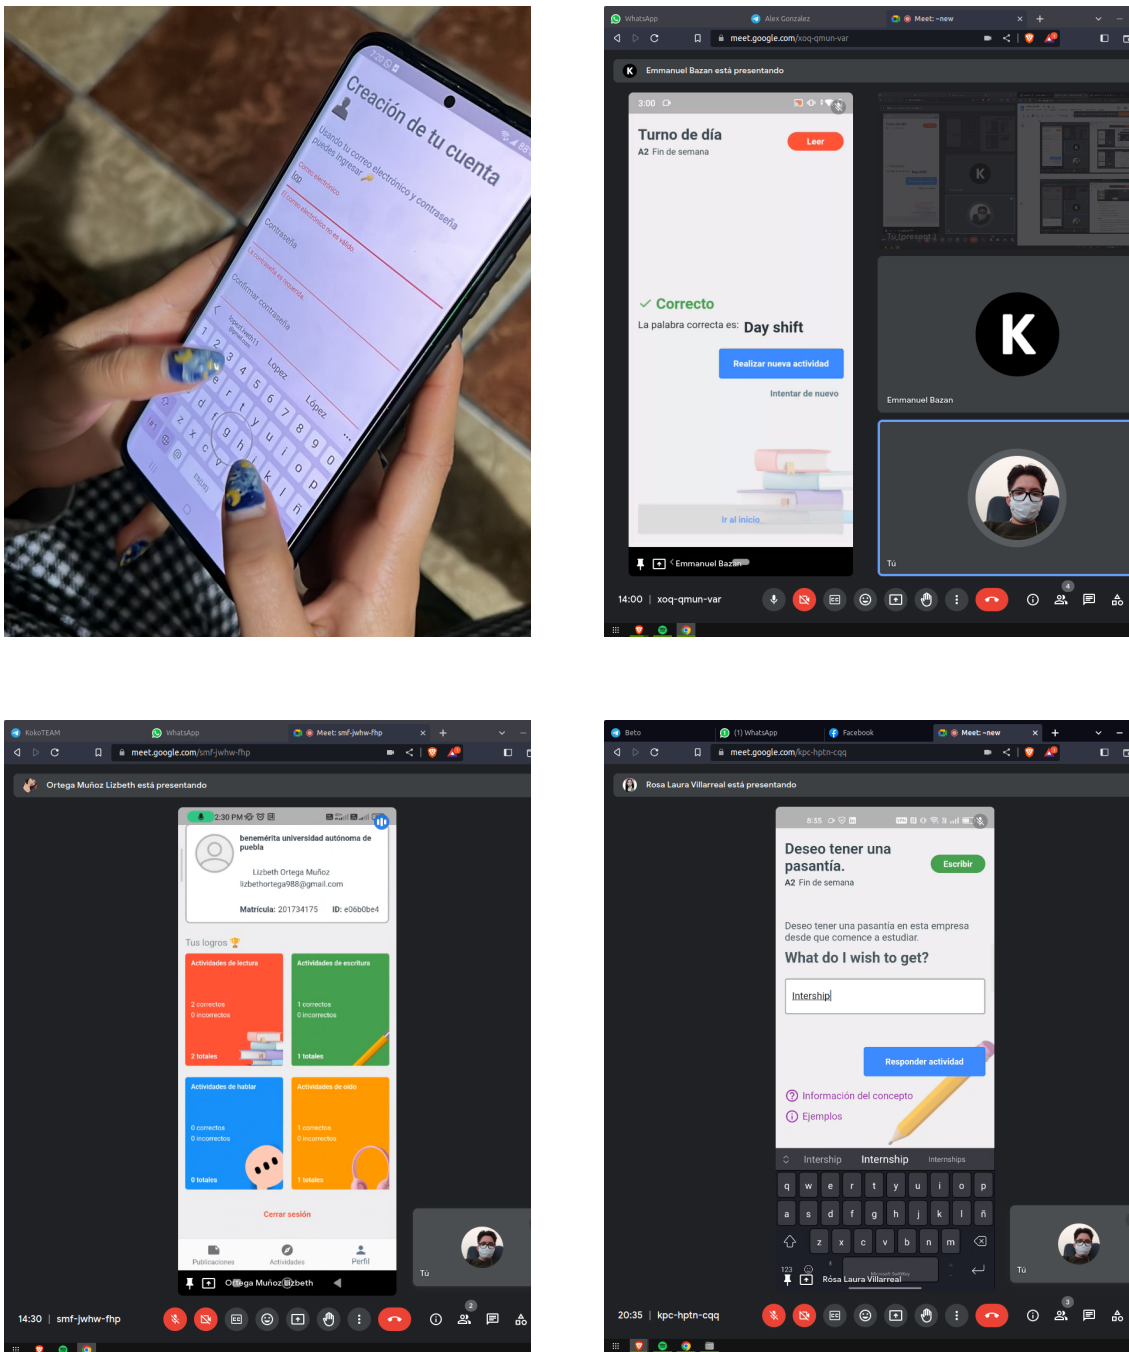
Creación de tu cuenta
Usando tu correo electrónico y contraseña puedes ingresar
Correo electrónico
El correo electrónico no es válido
Contraseña
La contraseña es incorrecta
Confirmar contraseña
López
López

WhatsApp
Alex Gonzalez
Meet: -new
meet.google.com/xoq-qmun-var
Emmanuel Bazan está presentando
3:00
Turno de día
A2 Fin de semana
Leer
Correcto
La palabra correcta es: Day shift
Realizar nueva actividad
Intentar de nuevo
Ir al inicio
Emmanuel Bazan
Emmanuel Bazan
Tú
14:00 | xoq-qmun-var

KokoTEAM
WhatsApp
Meet: smf-jwhw-fhp
meet.google.com/smf-jwhw-fhp
Ortega Muñoz Lizbeth está presentando
2:30 PM
benemérita universidad autónoma de puebla
Lizbeth Ortega Muñoz
lizbethortega988@gmail.com
Matrícula: 201734175 ID: e06b0be4
Tus logros
Actividades de lectura
2 correctos
0 incorrectos
2 totales
Actividades de escritura
1 correctos
0 incorrectos
1 totales
Actividades de hablar
0 correctos
0 incorrectos
0 totales
Actividades de oído
1 correctos
0 incorrectos
1 totales
Cerrar sesión
Publicaciones
Actividades
Perfil
Ortega Muñoz Lizbeth
Tú
14:30 | smf-jwhw-fhp

Beto
(1) WhatsApp
Facebook
Meet: -new
meet.google.com/kpc-hptn-cqq
Rosa Laura Villarreal está presentando
8:55
Deseo tener una pasantía.
A2 Fin de semana
Escribir
Deseo tener una pasantía en esta empresa desde que comence a estudiar.
What do I wish to get?
Intership
Responder actividad
Información del concepto
Ejemplos
Intership
Internship
Internships
q w e r t y u i o p
a s d f g h j k l ñ
z x c v b n m
123
Rosa Laura Villarreal
Tú
20:35 | kpc-hptn-cqq